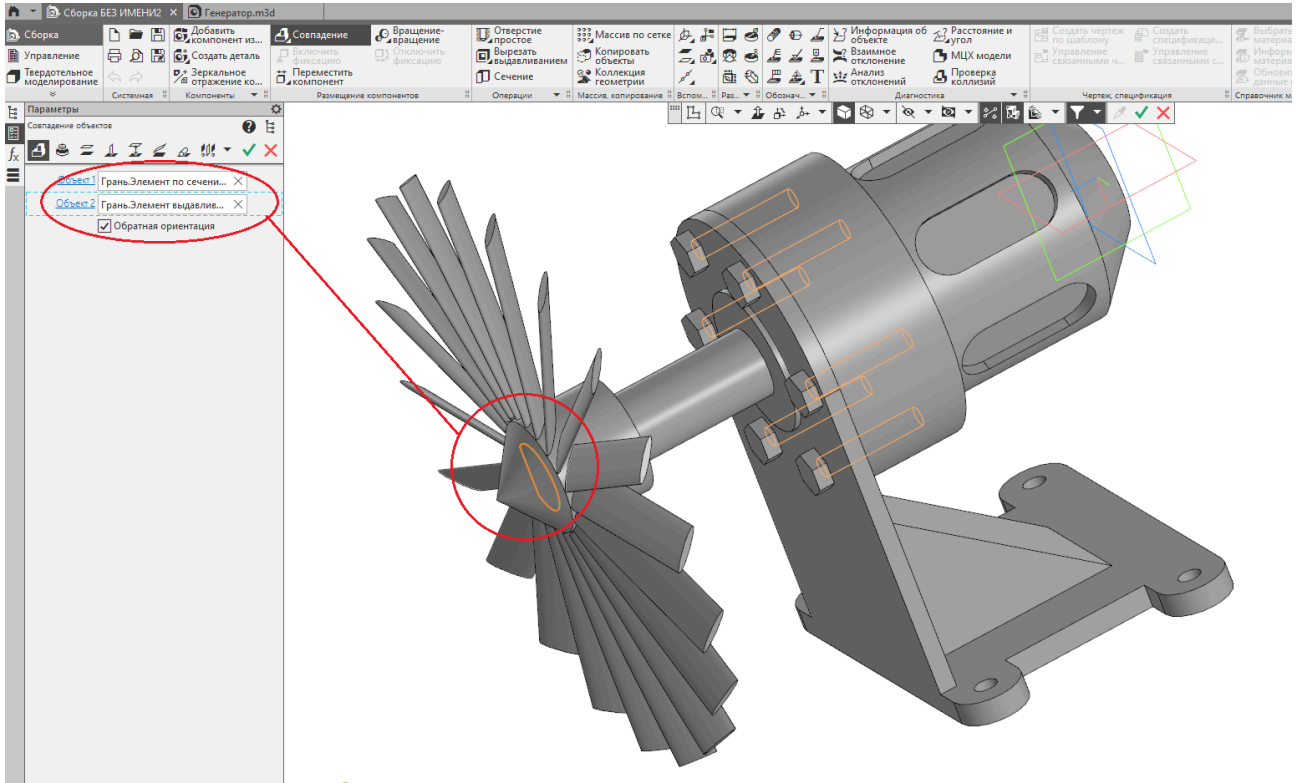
Сборка БЕЗ ИМЕНИ2 × Генератор.m3d

Сборка
Управление
Твердотельное моделирование

Добавить компонент из...
Создать деталь
Зеркальное отражение ко...
Системная
Компоненты

Совпадение
Включить фиксацию
Переместить компонент
Вращение-вращение
Отключить фиксацию
Размещение компонентов

Отверстие простое
Вырезать выдавливанием
Сечение
Операции

Массив по сетке
Копировать объекты
Коллекция геометрии
Массив, копирование

Вспом...
Раз...
Обознач...

Информация об объекте
Взаимное отклонение
Анализ отклонений
Расстояние и угол
МЦХ модели
Проверка коллизий
Диагностика

Создать чертеж по шаблону
Управление связанными ч...
Создать спецификаци...
Управление связанными с...
Чертеж, спецификация

Выбрать материал
Информ... материал
Обновить данные м...
Справочник м...

Параметры
Совпадение объектов

Объект 1 Грань.Элемент по сечени...
Объект 2 Грань.Элемент выдавлив...
Обратная ориентация